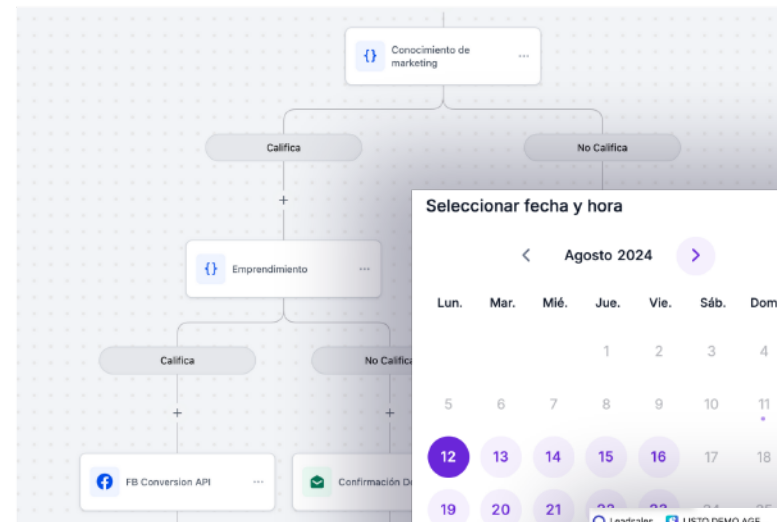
{} Conocimiento de marketing ···

Califica

No Califica

+

{} Emprendimiento ···

Califica

No Califica

+

+

FB Conversion API ···

Confirmación D

Seleccionar fecha y hora

Agosto 2024

| Lun. | Mar. | Mié. | Jue. | Vie. | Sáb. | Dom |
|---|---|---|---|---|---|---|
| | | | 1 | 2 | 3 | 4 |
| 5 | 6 | 7 | 8 | 9 | 10 | 11 |
| 12 | 13 | 14 | 15 | 16 | 17 | 18 |
| 19 | 20 | 21 | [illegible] | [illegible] | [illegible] | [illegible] |

Leadsales

LISTO DEMO AGE